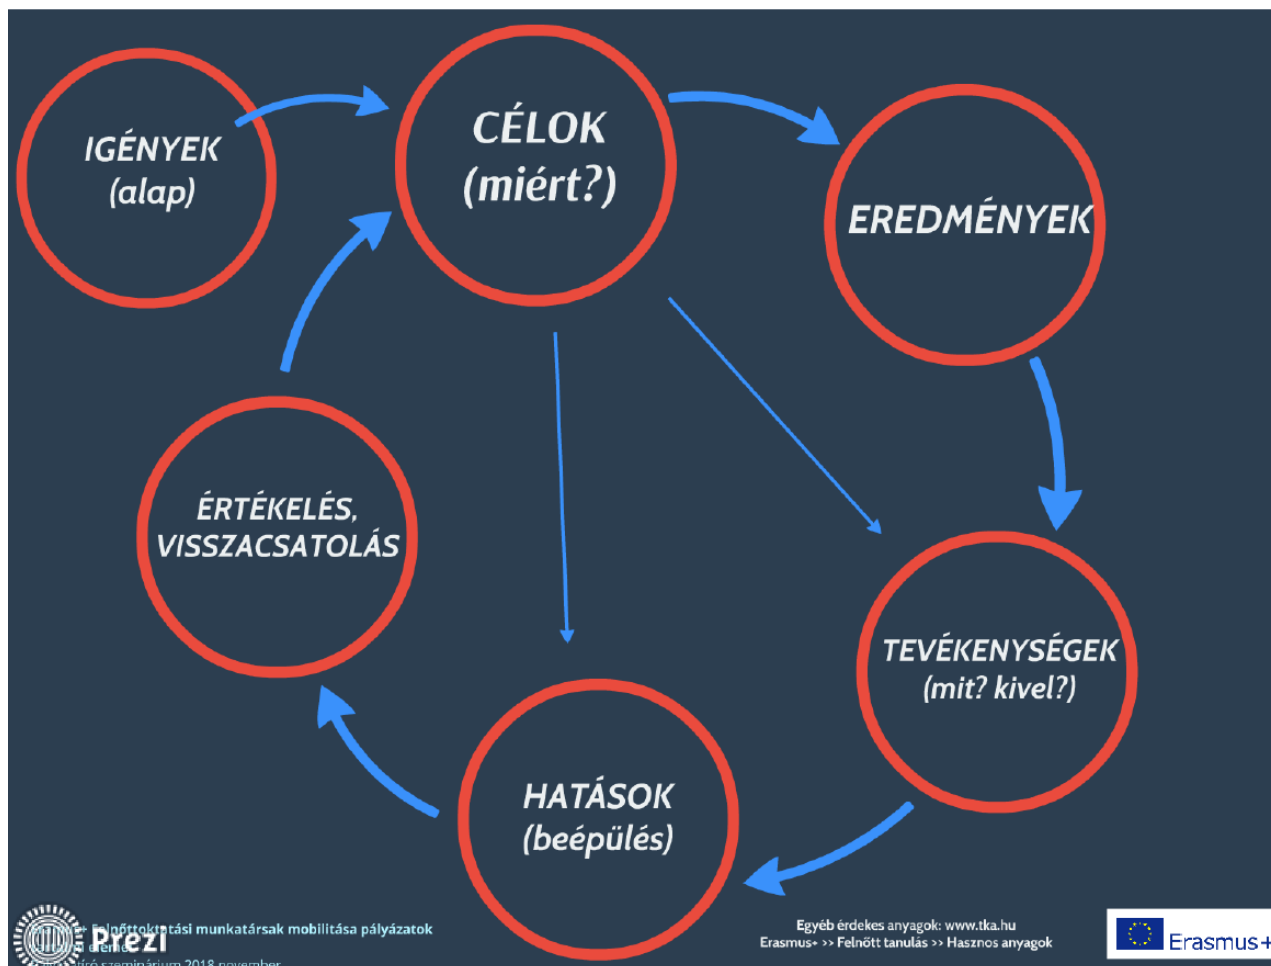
IGÉNYEK
(alap)

CÉLOK
(miért?)

EREDMÉNYEK

TEVÉKENYSÉGEK
(mit? kivel?)

HATÁSOK
(beépülés)

ÉRTÉKELÉS,
VISSZACSATOLÁS

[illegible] Felnőttoktatási munkatársak mobilitása pályázatok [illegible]
Prezi
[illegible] szeminárium 2018 november

Egyéb érdekes anyagok: www.tka.hu
Erasmus+ >> Felnőtt tanulás >> Hasznos anyagok

Erasmus+